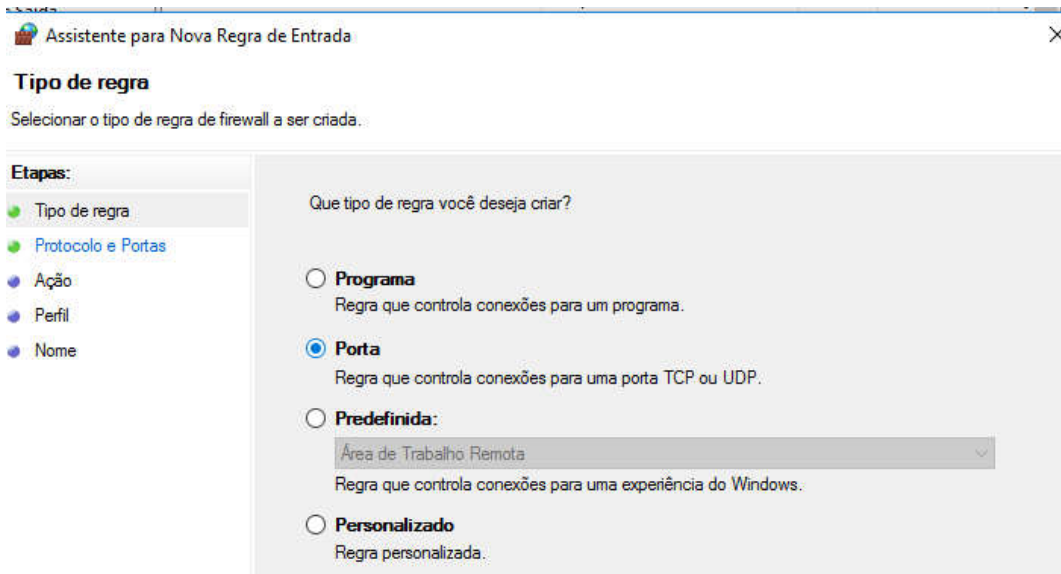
Assistente para Nova Regra de Entrada

Tipo de regra

Selecionar o tipo de regra de firewall a ser criada.

Etapas:

Tipo de regra

Protocolo e Portas

Ação

Perfil

Nome

Que tipo de regra você deseja criar?

Programa
Regra que controla conexões para um programa.

Porta
Regra que controla conexões para uma porta TCP ou UDP.

Predefinida:
Área de Trabalho Remota
Regra que controla conexões para uma experiência do Windows.

Personalizado
Regra personalizada.